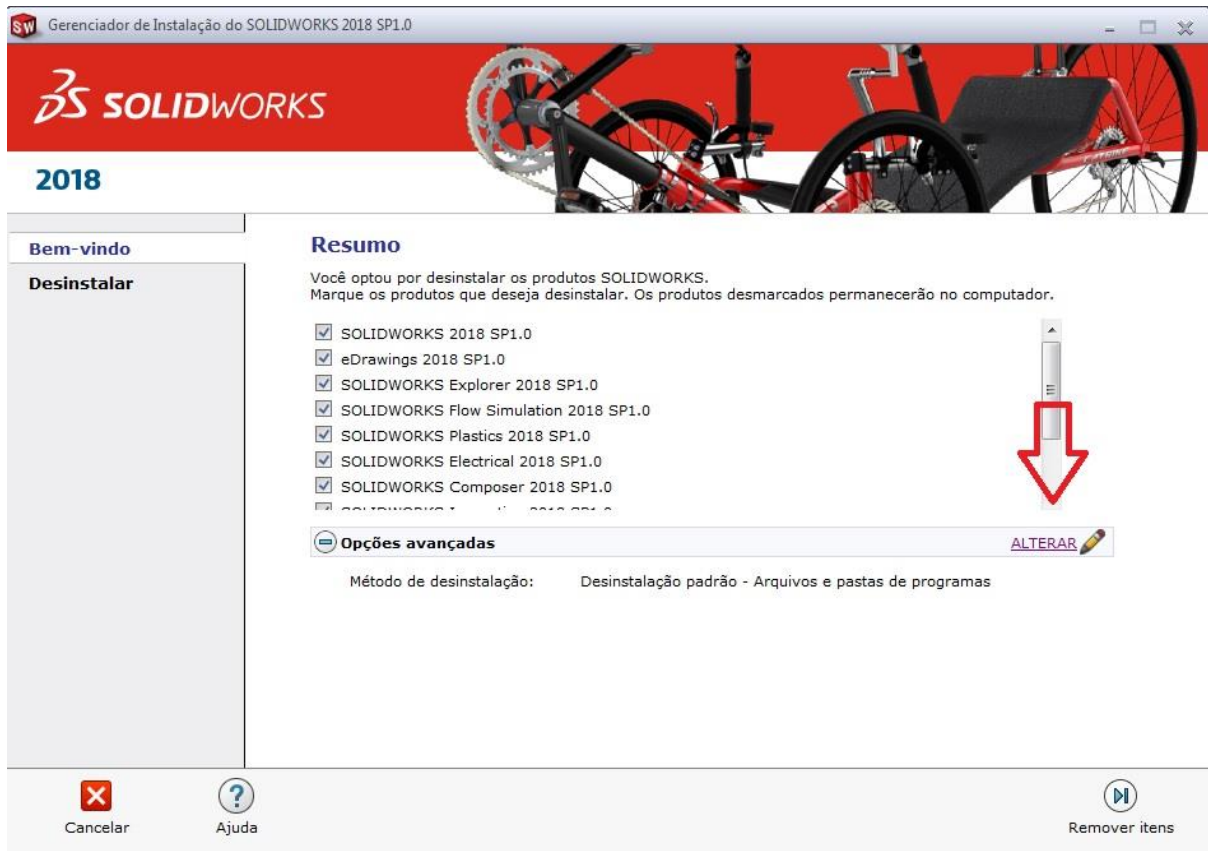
Gerenciador de Instalação do SOLIDWORKS 2018 SP1.0

SOLIDWORKS

2018

Bem-vindo

Desinstalar

Resumo

Você optou por desinstalar os produtos SOLIDWORKS.
Marque os produtos que deseja desinstalar. Os produtos desmarcados permanecerão no computador.

SOLIDWORKS 2018 SP1.0
eDrawings 2018 SP1.0
SOLIDWORKS Explorer 2018 SP1.0
SOLIDWORKS Flow Simulation 2018 SP1.0
SOLIDWORKS Plastics 2018 SP1.0
SOLIDWORKS Electrical 2018 SP1.0
SOLIDWORKS Composer 2018 SP1.0
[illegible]

Opções avançadas

ALTERAR

Método de desinstalação: Desinstalação padrão - Arquivos e pastas de programas

Cancelar

Ajuda

Remover itens